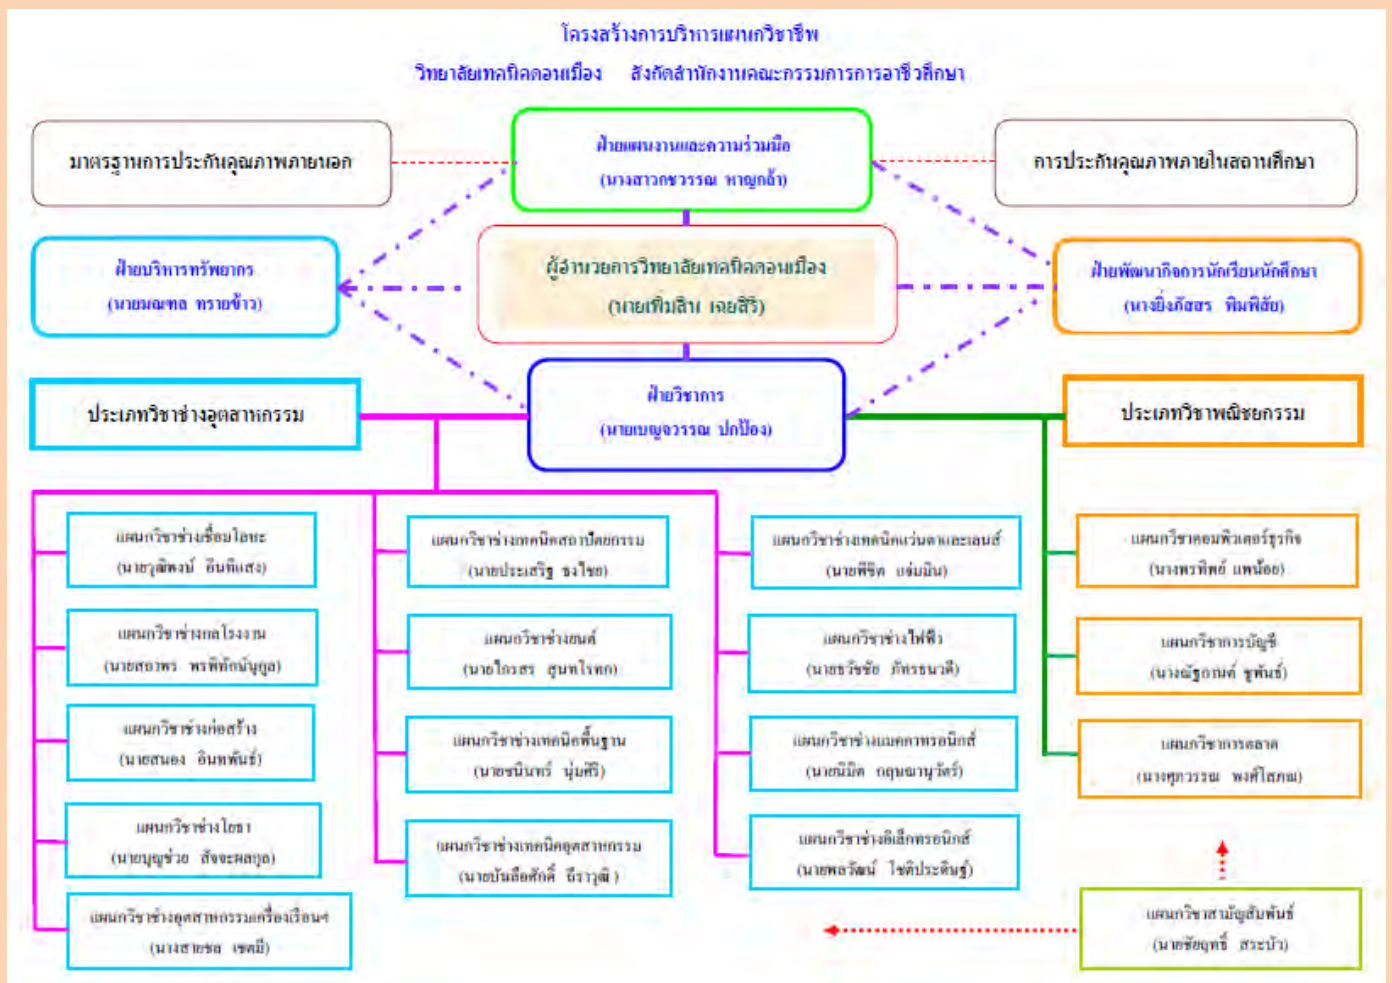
โครงสร้างการบริหารแผนกวิชาชีพ

วิทยาลัยเทคนิคดอนเมือง สังกัดสำนักงานคณะกรรมการการอาชีวศึกษา

มาตรฐานการประกันคุณภาพภายนอก

ฝ่ายแผนงานและความร่วมมือ
(นางสาวกชวรรณ หาญกล้า)

การประกันคุณภาพภายในสถานศึกษา

ฝ่ายบริหารทรัพยากร
(นายมณฑล ทรายข้าว)

ผู้อำนวยการวิทยาลัยเทคนิคดอนเมือง
(นายเฟิมสิน เฉยสิริ)

ฝ่ายพัฒนากิจการนักเรียนนักศึกษา
(นางยิ่งศักดิ์ พิมพิลัย)

ประเภทวิชาช่างอุตสาหกรรม

ฝ่ายวิชาการ
(นายเบญจวรรณ ปกป้อง)

ประเภทวิชาพณิชยกรรม

แผนกวิชาช่างเชื่อมโลหะ
(นายวุฒิพงษ์ อินทีแสง)

แผนกวิชาช่างกลโรงงาน
(นายสอาด พรพิทักษ์บุญ)

แผนกวิชาช่างก่อสร้าง
(นายสนอง อินพันธ์)

แผนกวิชาช่างไฟฟ้า
(นายบุญช่วย สังขะผล)

แผนกวิชาช่างอุตสาหกรรมเครื่องเรือนฯ
(นางสายชล เขมี)

แผนกวิชาช่างเทคนิคสถาปัตยกรรม
(นายประเสริฐ ชงไชย)

แผนกวิชาช่างยนต์
(นายไกรสร สูนไธสง)

แผนกวิชาช่างเทคนิคพื้นฐาน
(นายชนินทร์ นุ่มศรี)

แผนกวิชาช่างเทคนิคอุตสาหกรรม
(นายบันลือศักดิ์ ธีราวุฒิ)

แผนกวิชาช่างเทคนิคแว่นตาและเลนส์
(นายพีชิต แย้มมิน)

แผนกวิชาช่างไฟฟ้า
(นายธวัชชัย ภัทรธนวดี)

แผนกวิชาช่างแมคคาทรอนิกส์
(นายนิมิต กฤษณานุวัตร์)

แผนกวิชาช่างอิเล็กทรอนิกส์
(นายพงรัตน์ โชติประดิษฐ์)

แผนกวิชาคอมพิวเตอร์ธุรกิจ
(นางพรทิพย์ แพน้อย)

แผนกวิชาการบัญชี
(นางณัฐกานต์ จูพันธ์)

แผนกวิชาการตลาด
(นางศุภวรรณ พงศ์ไสภณ)

แผนกวิชาสามัญสัมพันธ์
(นายชัยยุทธ์ สระบัว)